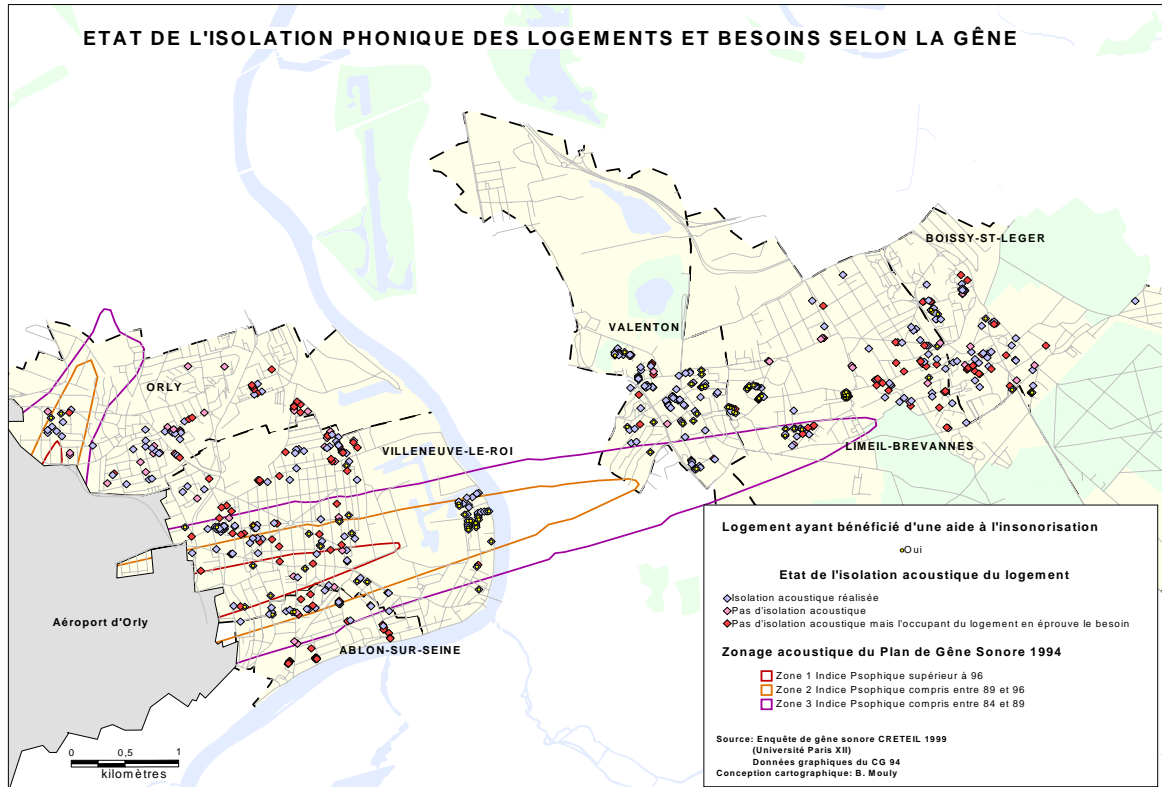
ETAT DE L'ISOLATION PHONIQUE DES LOGEMENTS ET BESOINS SELON LA GÊNE

BOISSY-ST-LEGER

VALENTON

ORLY

VILLENEUVE-LE-ROI

LIMEIL-BREVANNES

Aéroport d'Orly

ABLON-SUR-SEINE

Logement ayant bénéficié d'une aide à l'insonorisation

Oui

Etat de l'isolation acoustique du logement

Isolation acoustique réalisée
Pas d'isolation acoustique
Pas d'isolation acoustique mais l'occupant du logement en éprouve le besoin

Zonage acoustique du Plan de Gêne Sonore 1994

Zone 1 Indice Psophique supérieur à 96
Zone 2 Indice Psophique compris entre 89 et 96
Zone 3 Indice Psophique compris entre 84 et 89

0 0,5 1
kilomètres

Source: Enquête de gêne sonore CRETEIL 1999
(Université Paris XII)
Données graphiques du CG 94
Conception cartographique: B. Mouly